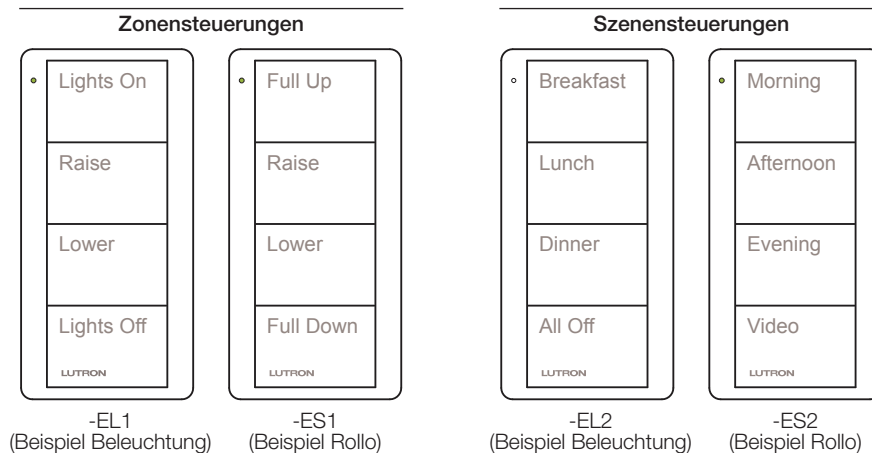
Zonensteuerungen

Lights On
Raise
Lower
Lights Off
LUTRON

-EL1
(Beispiel Beleuchtung)

Full Up
Raise
Lower
Full Down
LUTRON

-ES1
(Beispiel Rollo)

Szenensteuerungen

Breakfast
Lunch
Dinner
All Off
LUTRON

-EL2
(Beispiel Beleuchtung)

Morning
Afternoon
Evening
Video
LUTRON

-ES2
(Beispiel Rollo)